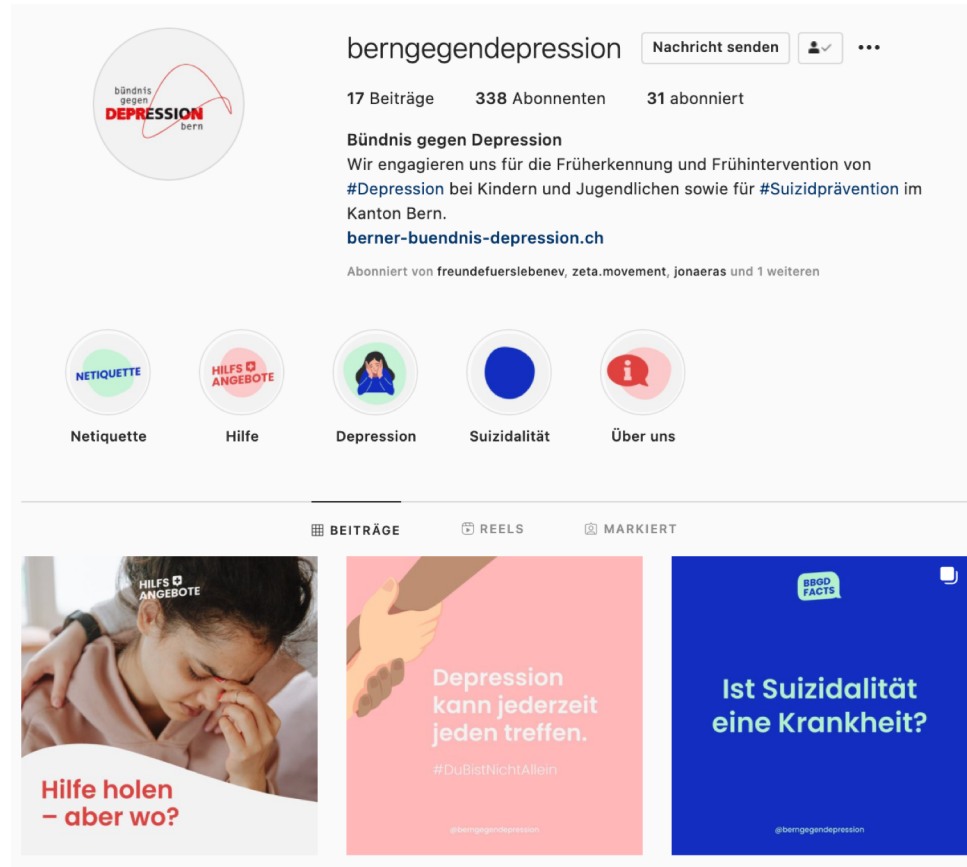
bündnis gegen DEPRESSION bern

berngegendepression

Nachricht senden

•••

17 Beiträge 338 Abonnenten 31 abonniert

Bündnis gegen Depression
Wir engagieren uns für die Früherkennung und Frühintervention von #Depression bei Kindern und Jugendlichen sowie für #Suizidprävention im Kanton Bern.
berner-buendnis-depression.ch

Abonniert von freundefuerslebenev, zeta.movement, jonaeras und 1 weiteren

NETIQUETTE
Netiquette

HILFS ANGEBOTE
Hilfe

Depression

Suizidalität

Über uns

BEITRÄGE REELS MARKIERT

HILFS ANGEBOTE

Hilfe holen – aber wo?

Depression kann jederzeit jeden treffen.

#DuBistNichtAllein

@berngegendepression

BBGD FACTS

Ist Suizidalität eine Krankheit?

@berngegendepression